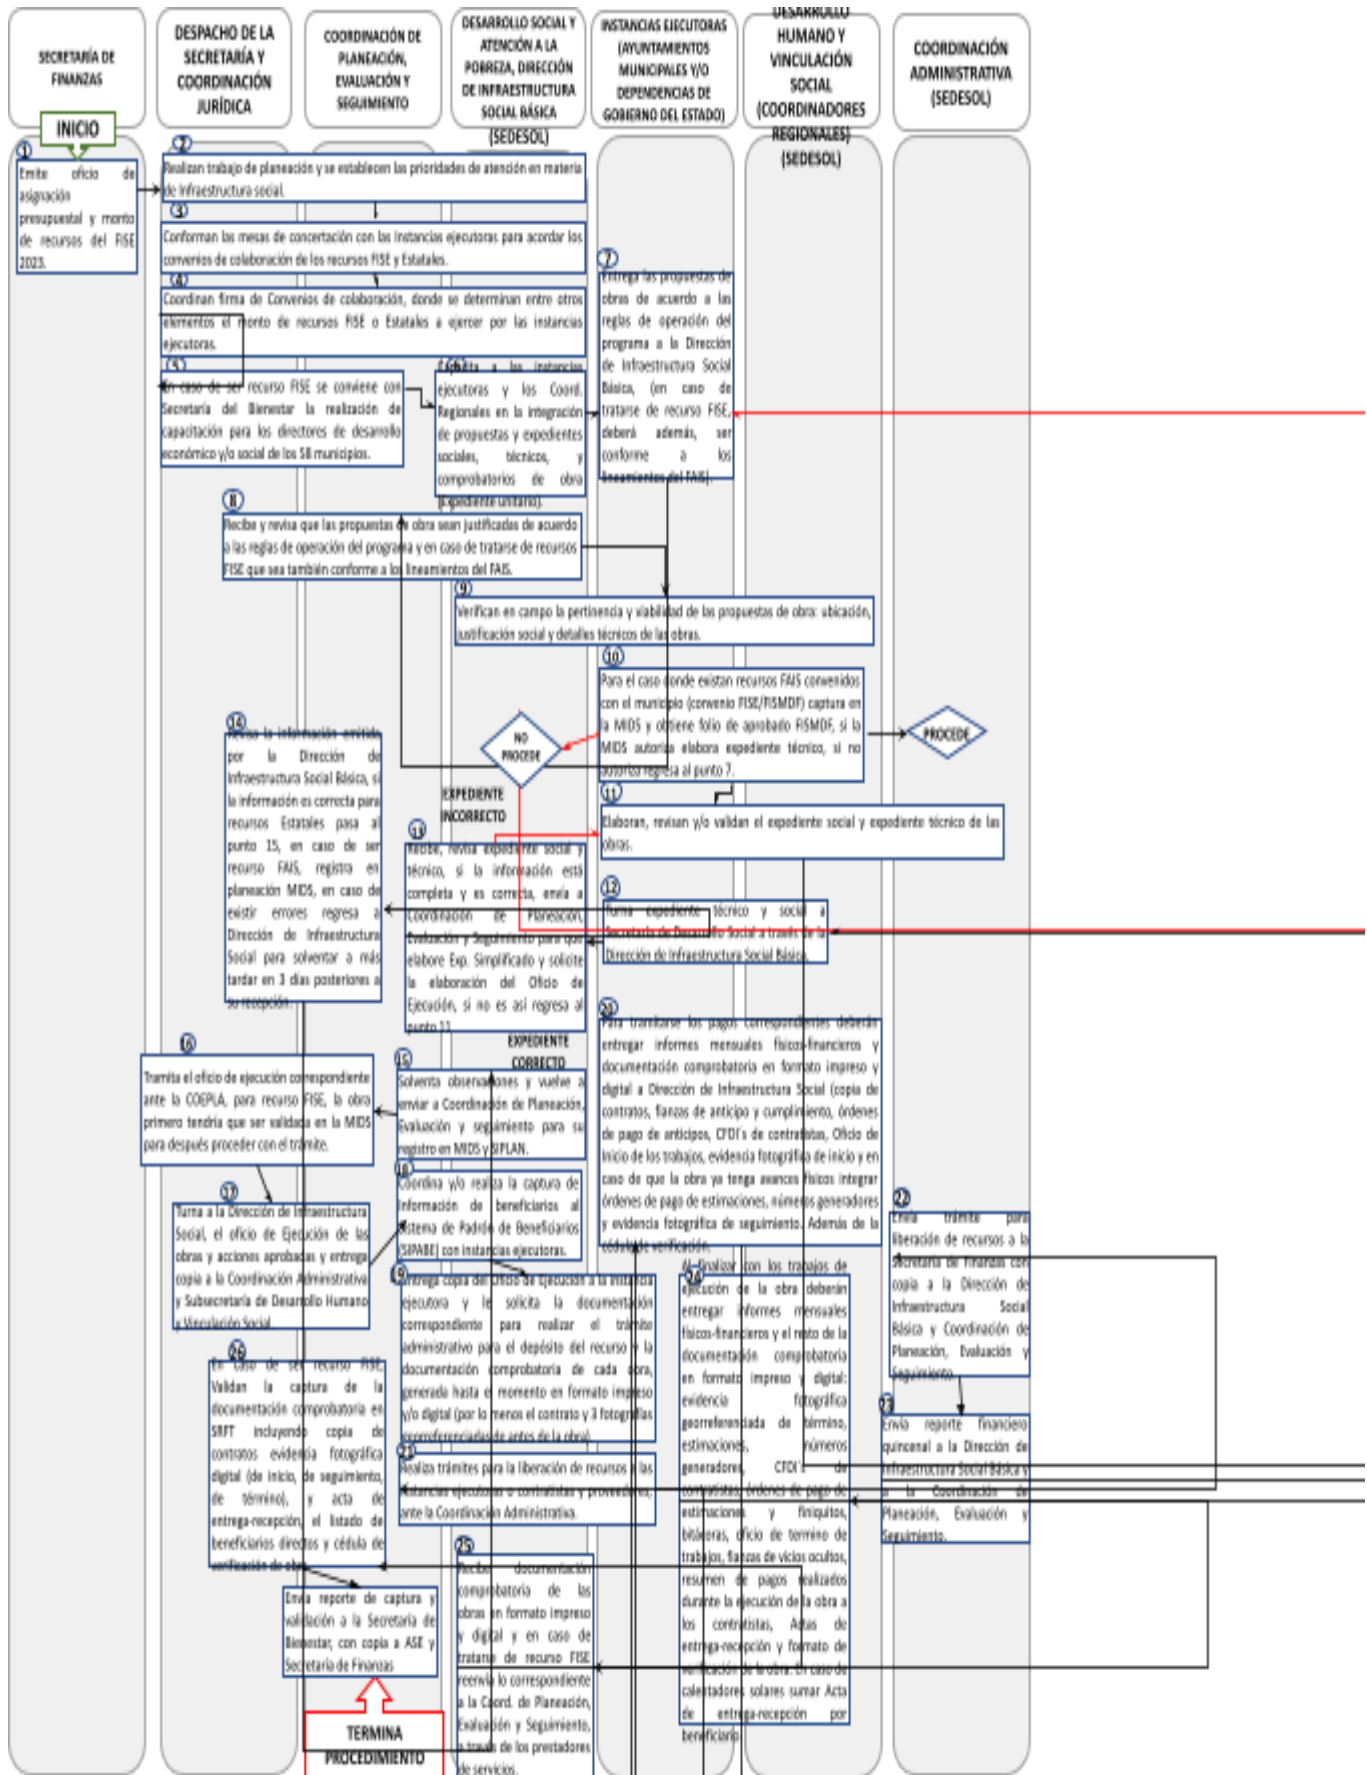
SECRETARÍA DE FINANZAS

DESPACHO DE LA SECRETARÍA Y COORDINACIÓN JURÍDICA

COORDINACIÓN DE PLANEACIÓN, EVALUACIÓN Y SEGUIMIENTO

DESARROLLO SOCIAL Y ATENCIÓN A LA POBREZA, DIRECCIÓN DE INFRAESTRUCTURA SOCIAL BÁSICA (SEDESOL)

INSTANCIAS EJECUTORAS (AYUNTAMIENTOS MUNICIPALES Y/O DEPENDENCIAS DE GOBIERNO DEL ESTADO)

DESARROLLO HUMANO Y VINCULACIÓN SOCIAL (COORDINADORES REGIONALES) (SEDESOL)

COORDINACIÓN ADMINISTRATIVA (SEDESOL)

INICIO

1 Emite oficio de asignación presupuestal y monto de recursos del FISE 2023.

2 Realizan trabajo de planeación y se establecen las prioridades de atención en materia de infraestructura social.

3 Conforman las mesas de concertación con las instancias ejecutoras para acordar los convenios de colaboración de los recursos FISE y Estatales.

4 Coordinan firma de Convenios de colaboración, donde se determinan entre otros elementos el monto de recursos FISE o Estatales a ejercer por las instancias ejecutoras.

5 En caso de ser recurso FISE se conviene con Secretaría del Bienestar la realización de capacitación para los directores de desarrollo económico y/o social de los 58 municipios.

6 Capacita a las instancias ejecutoras y los Coord. Regionales en la integración de propuestas y expedientes sociales, técnicos, y comprobatorios de obra (expediente unitario).

7 Entrega las propuestas de obras de acuerdo a las reglas de operación del programa a la Dirección de Infraestructura Social Básica, (en caso de tratarse de recurso FISE, deberá además, ser conforme a los lineamientos del FAIS).

8 Recibe y revisa que las propuestas de obra sean justificadas de acuerdo a las reglas de operación del programa y en caso de tratarse de recursos FISE que sea también conforme a los lineamientos del FAIS.

9 Verifican en campo la pertinencia y viabilidad de las propuestas de obra: ubicación, justificación social y detalles técnicos de las obras.

10 Para el caso donde existan recursos FAIS convenidos con el municipio (convenio FISE/FISMDF) captura en la MIDS y obtiene folio de aprobado FISMDF, si la MIDS autoriza elabora expediente técnico, si no autoriza regresa al punto 7.

NO PROCEDE

PROCEDE

11 Elaboran, revisan y/o validan el expediente social y expediente técnico de las obras.

14 Revisa la información enviada por la Dirección de Infraestructura Social Básica, si la información es correcta para recursos Estatales pasa al punto 15, en caso de ser recurso FAIS, registra en planeación MIDS, en caso de existir errores regresa a Dirección de Infraestructura Social para solventar a más tardar en 3 días posteriores a su recepción.

EXPEDIENTE INCORRECTO

13 Recibe, revisa expediente social y técnico, si la información está completa y es correcta, envía a Coordinación de Planeación, Evaluación y Seguimiento para que elabore Exp. Simplificado y solicite la elaboración del Oficio de Ejecución, si no es así regresa al punto 11.

12 Turna expediente técnico y social a Secretaría de Desarrollo Social a través de la Dirección de Infraestructura Social Básica.

EXPEDIENTE CORRECTO

16 Tramita el oficio de ejecución correspondiente ante la COEPLA, para recurso FISE, la obra primero tendría que ser validada en la MIDS para después proceder con el trámite.

15 Solventa observaciones y vuelve a enviar a Coordinación de Planeación, Evaluación y seguimiento para su registro en MIDS y SIPLAN.

20 Para tramitarse los pagos correspondientes deberán entregar informes mensuales físicos-financieros y digital a Dirección de Infraestructura Social (copia de contratos, fianzas de anticipo y cumplimiento, órdenes de pago de anticipos, CFDI's de contratistas, Oficio de Inicio de los trabajos, evidencia fotográfica de inicio y en caso de que la obra ya tenga avances físicos integrar órdenes de pago de estimaciones, números generadores y evidencia fotográfica de seguimiento. Además de la cédula de verificación.

17 Turna a la Dirección de Infraestructura Social, el oficio de Ejecución de las obras y acciones aprobadas y entrega copia a la Coordinación Administrativa y Subsecretaría de Desarrollo Humano y Vinculación Social.

18 Coordina y/o realiza la captura de información de beneficiarios al Sistema de Padrón de Beneficiarios (SIPABE) con instancias ejecutoras.

19 Entrega copia del oficio de ejecución a la instancia ejecutora y le solicita la documentación correspondiente para realizar el trámite administrativo para el depósito del recurso y la documentación comprobatoria de cada obra, generada hasta el momento en formato impreso y/o digital (por lo menos el contrato y 3 fotografías georreferenciadas de antes de la obra).

22 Envía trámite para liberación de recursos a la Secretaría de Finanzas con copia a la Dirección de Infraestructura Social Básica y Coordinación de Planeación, Evaluación y Seguimiento.

24 Al finalizar con los trabajos de ejecución de la obra deberán entregar informes mensuales físicos-financieros y el resto de la documentación comprobatoria en formato impreso y digital: evidencia fotográfica georreferenciada de término, estimaciones, números generadores, CFDI's de contratistas, órdenes de pago de estimaciones y finiquitos, bitácoras, oficio de termino de trabajos, fianzas de vicios ocultos, resumen de pagos realizados durante la ejecución de la obra a los contratistas, Actas de entrega-recepción y formato de verificación de la obra. En caso de calentadores solares sumar Acta de entrega-recepción por beneficiario.

26 En caso de ser recurso FISE Validan la captura de la documentación comprobatoria en SRFT incluyendo copia de contratos evidencia fotográfica digital (de inicio, de seguimiento, de término), y acta de entrega-recepción, el listado de beneficiarios directos y cédula de verificación de obra.

21 Realiza trámites para la liberación de recursos a las instancias ejecutoras o contratistas y proveedores ante la Coordinación Administrativa.

23 Envía reporte financiero quincenal a la Dirección de Infraestructura Social Básica y a la Coordinación de Planeación, Evaluación y Seguimiento.

25 Recibe documentación comprobatoria de las obras en formato impreso y digital y en caso de tratarse de recurso FISE reenvía lo correspondiente a la Coord. de Planeación, Evaluación y Seguimiento, a través de los prestadores de servicios.

Envía reporte de captura y validación a la Secretaría de Bienestar, con copia a ASE y Secretaría de Finanzas

TERMINA PROCEDIMIENTO